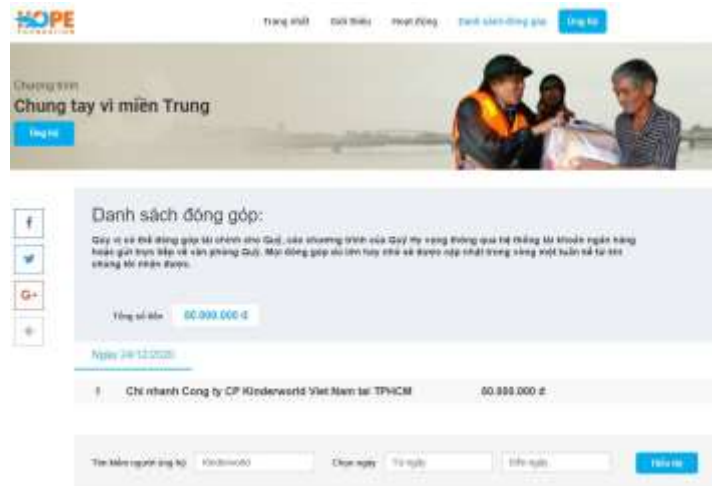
HOPE
FOUNDATION

Trang chủ Giới thiệu Hoạt động Danh sách đóng góp Ủng hộ

Chương trình
Chung tay vì miền Trung
Ủng hộ

f
G+
+

Danh sách đóng góp:

Quý vị có thể đóng góp tài chính cho Quỹ, các chương trình của Quỹ Hy vọng thông qua hệ thống tài khoản ngân hàng hoặc gửi trực tiếp về văn phòng Quỹ. Mọi đóng góp dù lớn hay nhỏ sẽ được cập nhật trong vòng một tuần kể từ khi chúng tôi nhận được.

Tổng số tiền 50.000.000 đ

Ngày 24/12/2020

1 Chi nhánh Công ty CP Kinderworld Việt Nam tại TPHCM 50.000.000 đ

Tìm kiếm người ủng hộ Kinderworld Chọn ngày Từ ngày Đến ngày Tìm kiếm